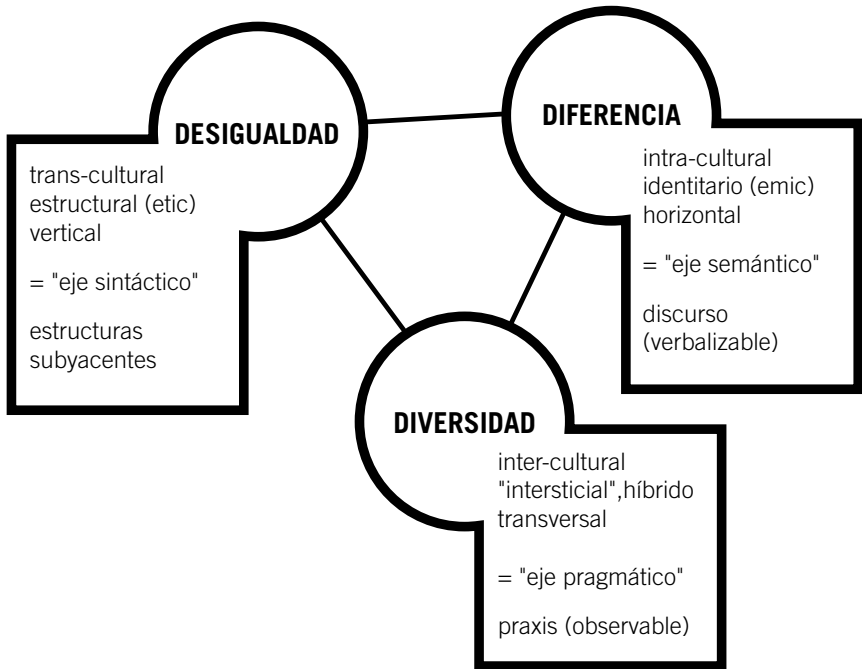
DESIGUALDAD

trans-cultural
estructural (etic)
vertical

= "eje sintáctico"

estructuras
subyacentes

DIFERENCIA

intra-cultural
identitario (emic)
horizontal

= "eje semántico"

discurso
(verbalizable)

DIVERSIDAD

inter-cultural
"intersticial",híbrido
transversal

= "eje pragmático"

praxis (observable)